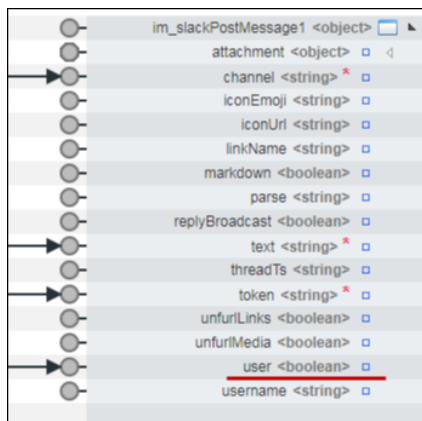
im_slackPostMessage1 <object>
attachment <object>
channel <string> *
iconEmoji <string>
iconUrl <string>
linkName <string>
markdown <boolean>
parse <string>
replyBroadcast <boolean>
text <string> *
threadTs <string>
token <string> *
unfurlLinks <boolean>
unfurlMedia <boolean>
user <boolean>
username <string>